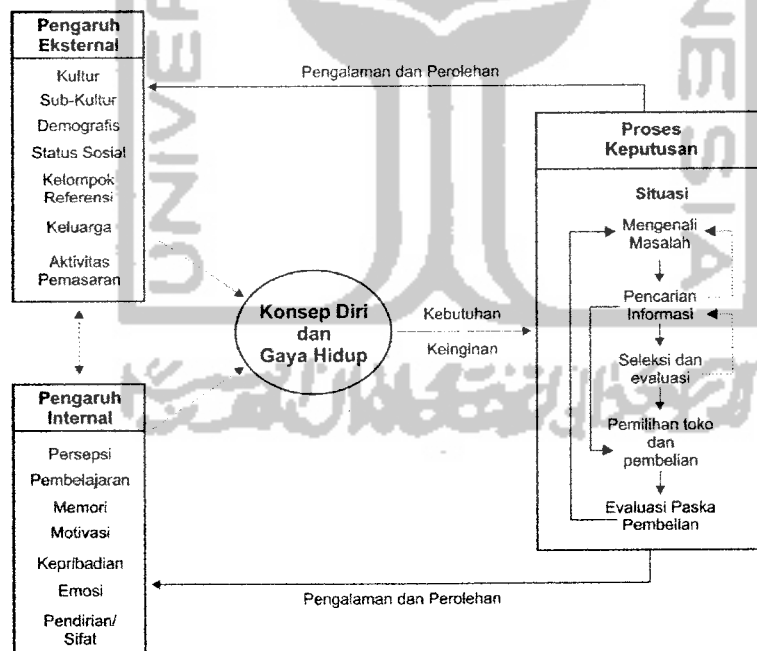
Pengaruh Eksternal

Kultur
Sub-Kultur
Demografis
Status Sosial
Kelompok Referensi
Keluarga
Aktivitas Pemasaran

Pengalaman dan Perolehan

Proses Keputusan

Situasi

Mengenali Masalah

Pencarian Informasi

Seleksi dan evaluasi

Pemilihan toko dan pembelian

Evaluasi Paska Pembelian

Konsep Diri dan Gaya Hidup

Kebutuhan

Keinginan

Pengaruh Internal

Persepsi
Pembelajaran
Memori
Motivasi
Kepribadian
Emosi
Pendirian/ Sifat

Pengalaman dan Perolehan